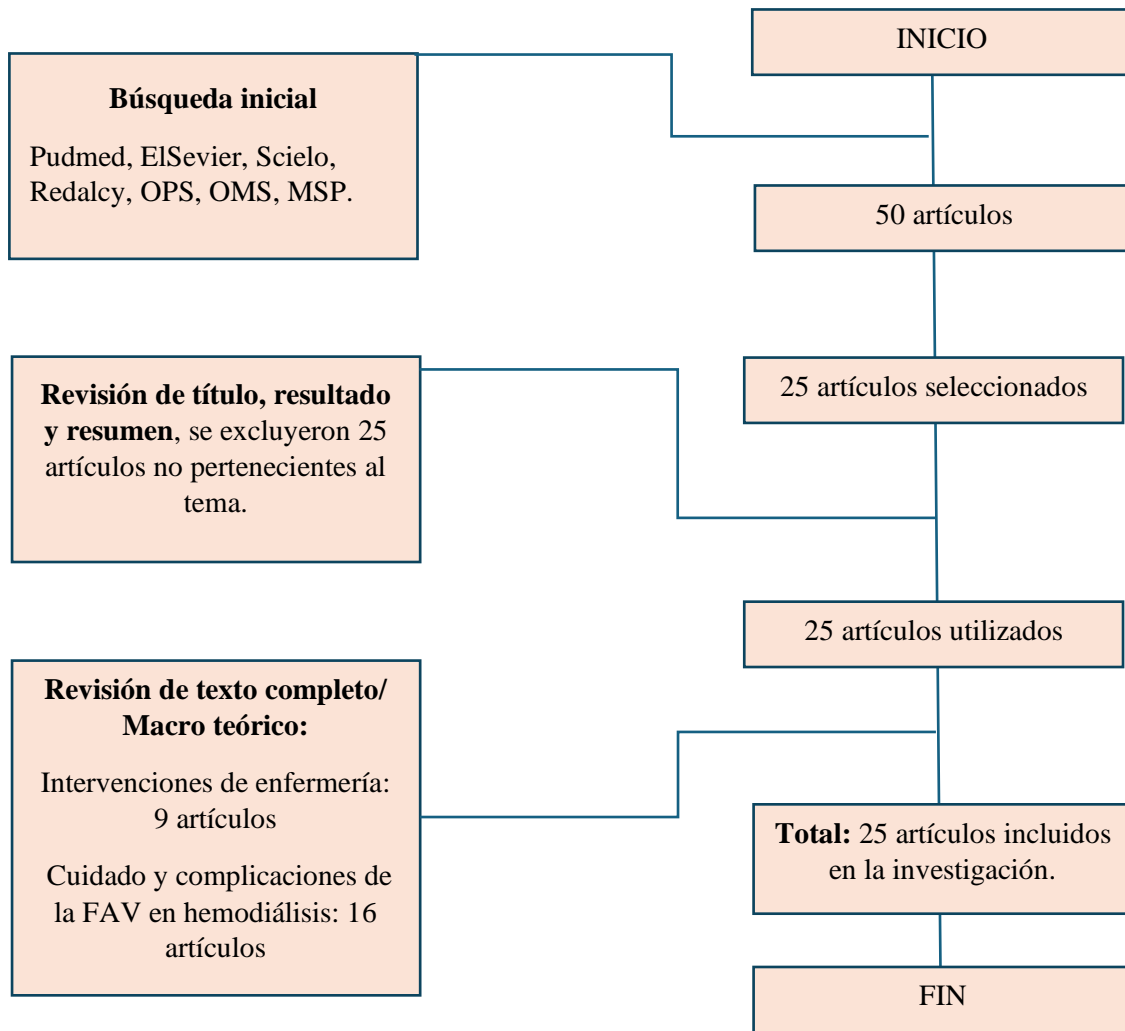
INICIO

Búsqueda inicial

Pudmed, ElSevier, Scielo, Redalcy, OPS, OMS, MSP.

50 artículos

Revisión de título, resultado y resumen, se excluyeron 25 artículos no pertenecientes al tema.

25 artículos seleccionados

25 artículos utilizados

Revisión de texto completo/ Macro teórico:

Intervenciones de enfermería: 9 artículos

Cuidado y complicaciones de la FAV en hemodiálisis: 16 artículos

Total: 25 artículos incluidos en la investigación.

FIN